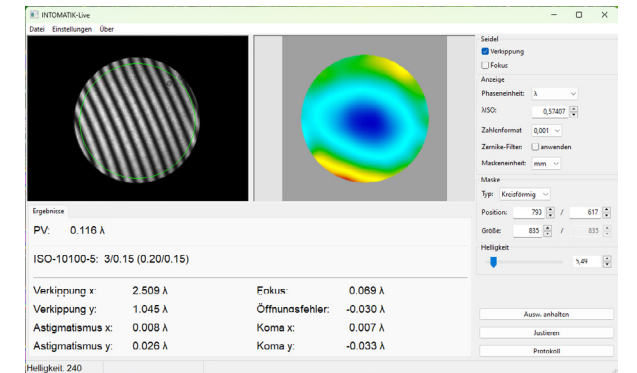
INTOMATIK-Live

Datei Einstellungen Über

Seidel
Verkippung
Fokus

Anzeige
Phaseneinheit: λ
λISO: 0,57407
Zahlenformat 0,001
Zernike-Filter: anwenden
Maskeneinheit: mm

Maske
Typ: Kreisförmig
Position: 793 / 617
Größe: 835 / 835
Helligkeit
%49

Ergebnisse

PV: 0.116 λ

ISO-10100-5: 3/0.15 (0.20/0.15)

| | | | |
|---|---|---|---|
| Verkippung x: | 2.509 λ | Fokus: | 0.069 λ |
| Verkippung y: | 1.045 λ | Öffnungsfehler: | -0.030 λ |
| Astigmatismus x: | 0.008 λ | Koma x: | 0.007 λ |
| Astigmatismus y: | 0.026 λ | Koma y: | -0.033 λ |

Ausw. anhalten
Justieren
Protokoll

Helligkeit: 240